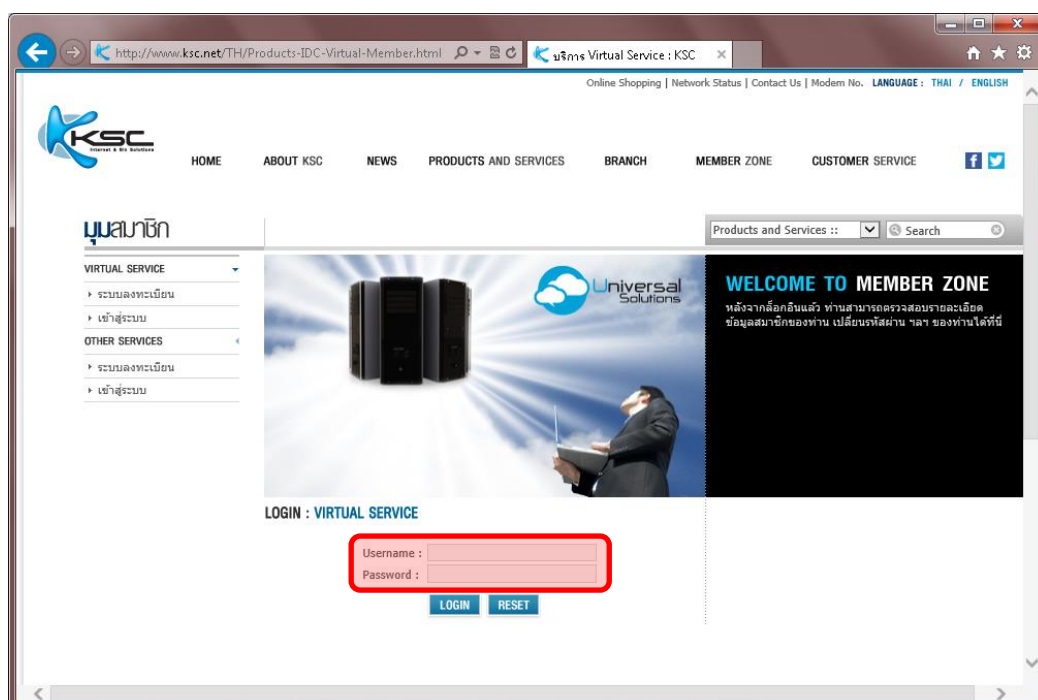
http://www.ksc.net/TH/Products-IDC-Virtual-Member.html

บริการ Virtual Service : KSC

Online Shopping | Network Status | Contact Us | Modem No. LANGUAGE : THAI / ENGLISH

KSC
Internet & Biz Solutions

HOME ABOUT KSC NEWS PRODUCTS AND SERVICES BRANCH MEMBER ZONE CUSTOMER SERVICE

มุมสมาชิก

Products and Services :: Search

VIRTUAL SERVICE
ระบบลงทะเบียน
เข้าสู่ระบบ
OTHER SERVICES
ระบบลงทะเบียน
เข้าสู่ระบบ

Universal Solutions

WELCOME TO MEMBER ZONE
หลังจากล็อกอินแล้ว ท่านสามารถตรวจสอบรายละเอียดข้อมูลสมาชิกของท่าน เปลี่ยนรหัสผ่าน ฯลฯ ของท่านได้ที่นี่

LOGIN : VIRTUAL SERVICE

Username :
Password :

LOGIN RESET